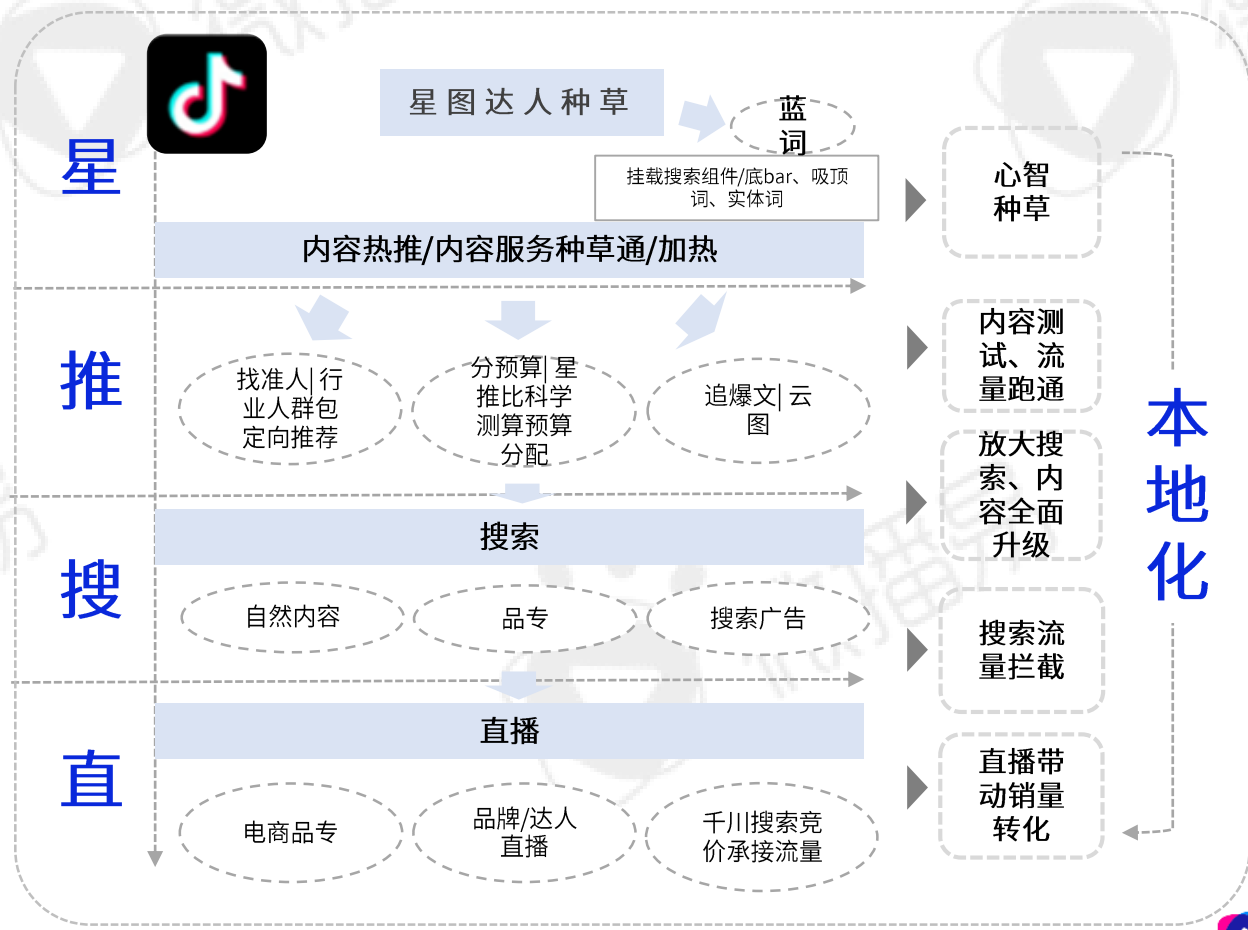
星

星图达人种草

蓝词

挂载搜索组件/底bar、吸顶词、实体词

心智种草

内容热推/内容服务种草通/加热

推

找准人|行业人群包定向推荐

分预算|星推比科学测算预算分配

追爆文|云图

内容测试、流量跑通

放大搜索、内容全面升级

搜

搜索

自然内容

品专

搜索广告

搜索流量拦截

直

直播

电商品专

品牌/达人直播

千川搜索竞价承接流量

直播带动销量转化

本地化